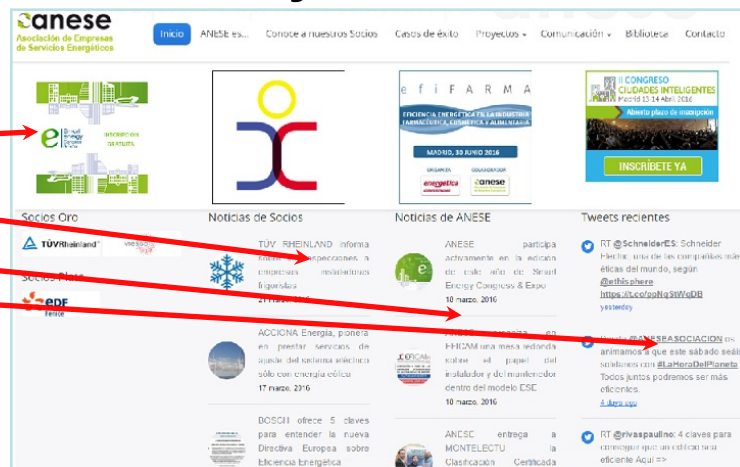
anese
Asociación de Empresas de Servicios Energéticos

Inicio ANESE es... Conoce a nuestros Socios Casos de éxito Proyectos Comunicación Biblioteca Contacto

Smart energy Congress & Expo INSCRIPCIÓN GRATUITA

e f i F A R M A
EFICIENCIA ENERGÉTICA EN LA INDUSTRIA FARMACÉUTICA, COSMÉTICA Y ALIMENTARIA
MADRID, 30 JUNIO 2016
ORGANIZA COLABORADOR
anese

II CONGRESO CIUDADES INTELIGENTES
Madrid 13-14 Abril 2016
Abierto plazo de inscripción
INSCRÍBETE YA

Socios Oro
TÜV Rheinland
Socios Plata
EDF Fenice

Noticias de Socios

TÜV RHEINLAND informa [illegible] inspecciones a empresas instaladoras fluorados
21 marzo 2016

ACCIONA Energía, pionera en prestar servicios de ajuste del sistema eléctrico sólo con energía eólica
17 marzo, 2016

BOSCH ofrece 5 claves para entender la nueva Directiva Europea sobre Eficiencia Energética

Noticias de ANESE

ANESE participa activamente en la edición de este año de Smart Energy Congress & Expo
10 marzo, 2016

ANESE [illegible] una mesa redonda sobre el papel del instalador y del mantenedor dentro del modelo ESE
10 marzo, 2016

ANESE entrega a MONTELECTU la Clasificación Certificada

Tweets recientes

RT @SchneiderES: Schneider Electric, una de las compañías más éticas del mundo, según @ethisphere https://t.co/poNqStWqDB
yesterday

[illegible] @ANESEASOCIACION os animamos a que este sábado seáis sostenibles con #LaHoraDelPlaneta Todos juntos podremos ser más eficientes.
4 days ago

RT @rivaspaulino: 4 claves para conseguir que un edificio sea eficiente Aquí =>